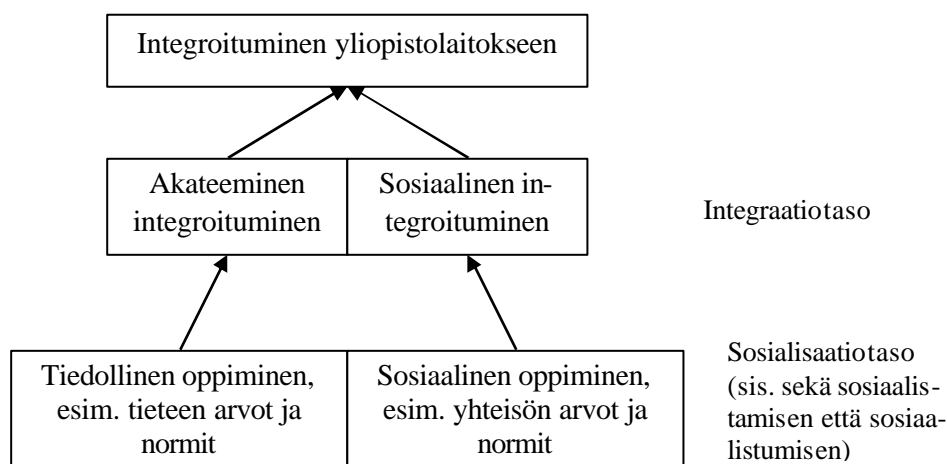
Integroituminen yliopistolaitokseen

Akateeminen integroituminen

Sosiaalinen integroituminen

Integraatiotaso

Tiedollinen oppiminen, esim. tieteen arvot ja normit

Sosiaalinen oppiminen, esim. yhteisön arvot ja normit

Sosialisaatiotaso (sis. sekä sosiaalistamisen että sosiaalistumisen)